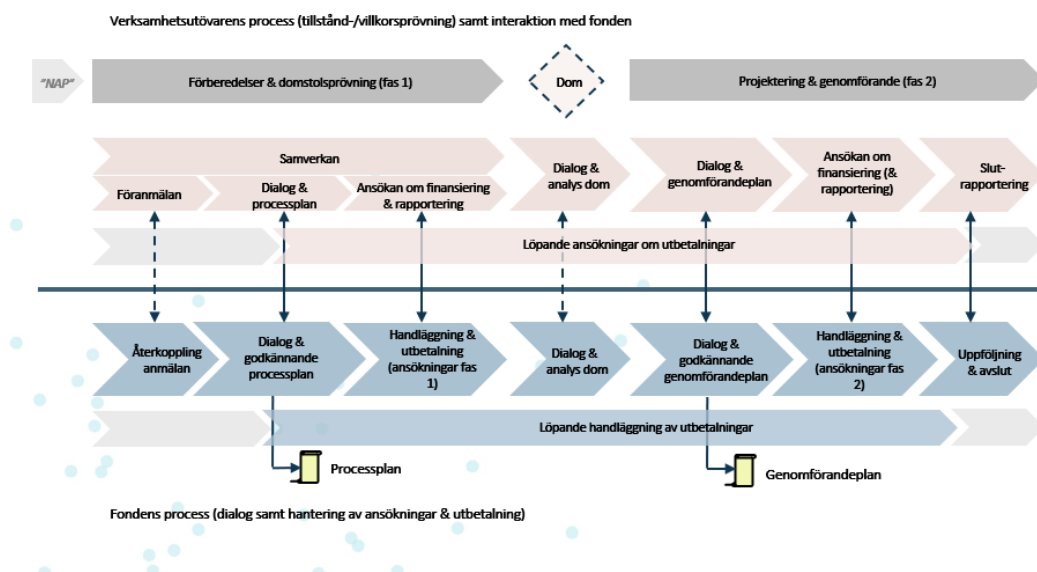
Verksamhetsutövarens process (tillstånd-/villkorsprövning) samt interaktion med fonden

"NAP"

Förberedelser & domstolsprövning (fas 1)

Dom

Projektering & genomförande (fas 2)

Samverkan

Föranmälan

Dialog & processplan

Ansökan om finansiering & rapportering

Dialog & analys dom

Dialog & genomförandeplan

Ansökan om finansiering (& rapportering)

Slut-rapportering

Löpande ansökningar om utbetalningar

Återkoppling anmälan

Dialog & godkännande processplan

Handläggning & utbetalning (ansökningar fas 1)

Dialog & analys dom

Dialog & godkännande genomförandeplan

Handläggning & utbetalning (ansökningar fas 2)

Uppföljning & avslut

Löpande handläggning av utbetalningar

Processplan

Genomförandeplan

Fondens process (dialog samt hantering av ansökningar & utbetalning)